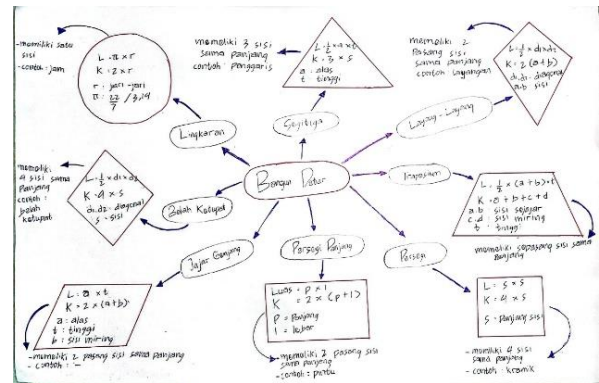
Bangun Datar

Lingkaran

-memiliki satu sisi
-contoh : Jam

$L = \pi \times r$
$K : 2 \times r$
r : jari - jari
$\pi : \frac{22}{7} / 3,14$

Segitiga

memiliki 3 sisi sama panjang
contoh : Penggaris

$L : \frac{1}{2} \times a \times t$
$K : 3 \times S$
a : alas
t : tinggi

Layang - Layang

memiliki 2 Pasang sisi sama panjang
contoh : layangan

$L : \frac{1}{2} \times d_1 \times d_2$
$K : 2(a+b)$
$d_1 . d_2$ : diagonal
a . b : sisi

Belah Ketupat

memiliki 4 sisi sama Panjang
contoh : jajah ketupat

$L : \frac{1}{2} \times d_1 \times d_2$
$K : 4 \times S$
$d_1 . d_2$ : diagonal
S : sisi

Trapesium

$L : \frac{1}{2} \times (a+b) \times t$
$K : a + b + c + d$
a . b : sisi sejajar
c . d : sisi miring
t : tinggi

memiliki sepasang sisi sama panjang

Jajar Genjang

$L : a \times t$
$K : 2 \times (a+b)$
a : alas
t : tinggi
b : sisi miring

-memiliki 2 pasang sisi sama panjang
- contoh : -

Persegi Panjang

Luas : $p \times l$
K : $2 \times (p + l)$
p : Panjang
l : lebar

memiliki 2 Pasang sisi sama panjang
contoh : pintu

Persegi

$L : S \times S$
$K : 4 \times S$
S : Panjang sisi

-memiliki 4 sisi sama panjang
-contoh : keramik